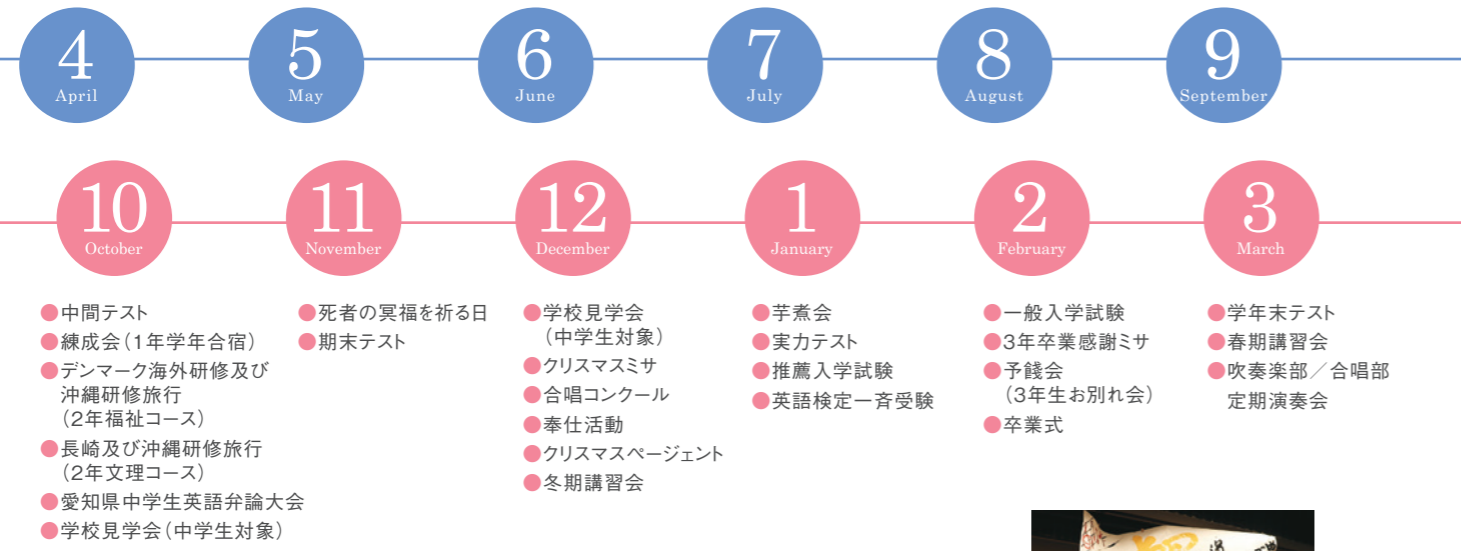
4
April

5
May

6
June

7
July

8
August

9
September

10
October

●中間テスト
●練成会（1年学年合宿）
●デンマーク海外研修及び沖縄研修旅行（2年福祉コース）
●長崎及び沖縄研修旅行（2年文理コース）
●愛知県中学生英語弁論大会
●学校見学会（中学生対象）

11
November

●死者の冥福を祈る日
●期末テスト

12
December

●学校見学会（中学生対象）
●クリスマスミサ
●合唱コンクール
●奉仕活動
●クリスマスページェント
●冬期講習会

1
January

●芋煮会
●実力テスト
●推薦入学試験
●英語検定一斉受験

2
February

●一般入学試験
●3年卒業感謝ミサ
●予餞会（3年生お別れ会）
●卒業式

3
March

●学年末テスト
●春期講習会
●吹奏楽部／合唱部定期演奏会